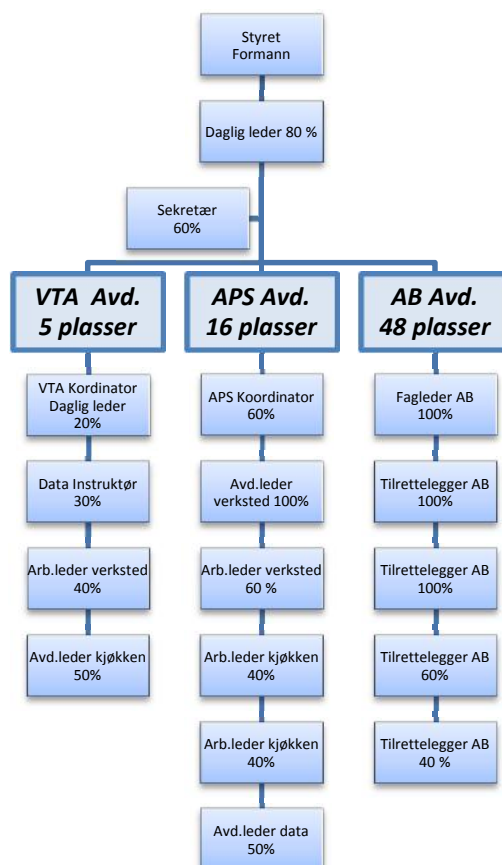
Styret
Formann

Daglig leder 80 %

Sekretær
60%

VTA Avd.
5 plasser

VTA Kordinator
Daglig leder
20%

Data Instruktør
30%

Arb.leder verksted
40%

Avd.leder kjøkken
50%

APS Avd.
16 plasser

APS Koordinator
60%

Avd.leder
verksted 100%

Arb.leder verksted
60 %

Arb.leder kjøkken
40%

Arb.leder kjøkken
40%

Avd.leder data
50%

AB Avd.
48 plasser

Fagleder AB
100%

Tilrettelegger AB
100%

Tilrettelegger AB
100%

Tilrettelegger AB
60%

Tilrettelegger AB
40 %